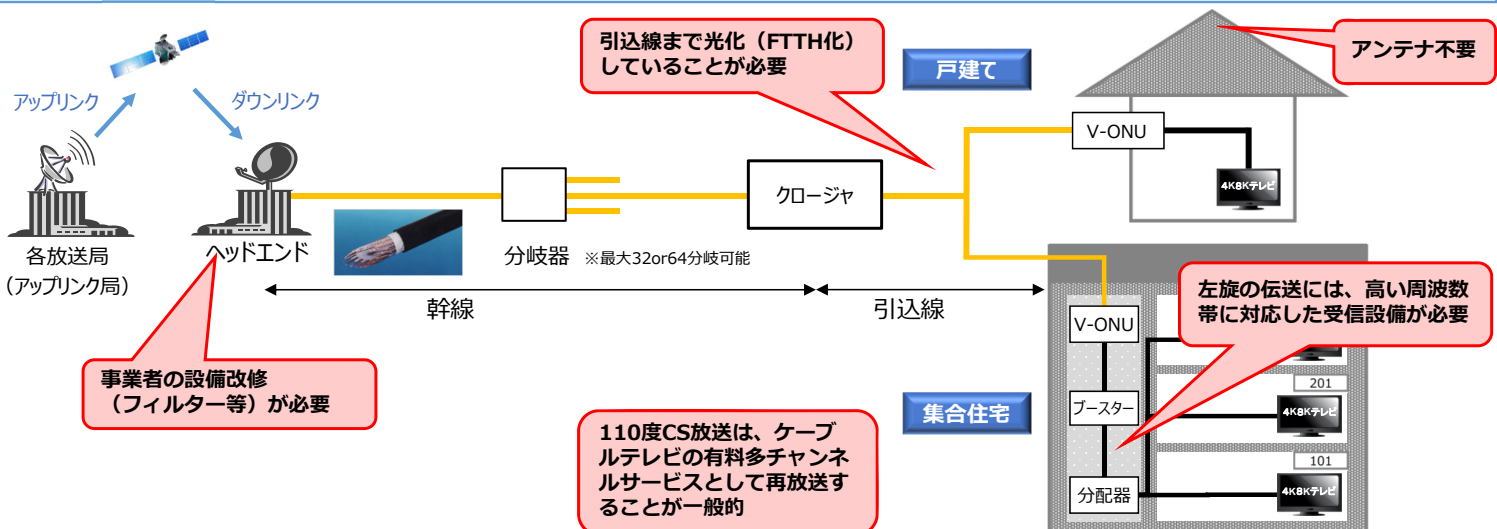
アップリンク

ダウンリンク

各放送局
（アップリンク局）

ヘッドエンド

事業者の設備改修
（フィルター等）が必要

分岐器 ※最大32or64分岐可能

幹線

クロージャ

引込線

引込線まで光化（FTTH化）していることが必要

戸建て

アンテナ不要

V-ONU

4K8Kテレビ

集合住宅

左旋の伝送には、高い周波数帯に対応した受信設備が必要

V-ONU

ブースター

分配器

201

4K8Kテレビ

101

4K8Kテレビ

110度CS放送は、ケーブルテレビの有料多チャンネルサービスとして再放送することが一般的